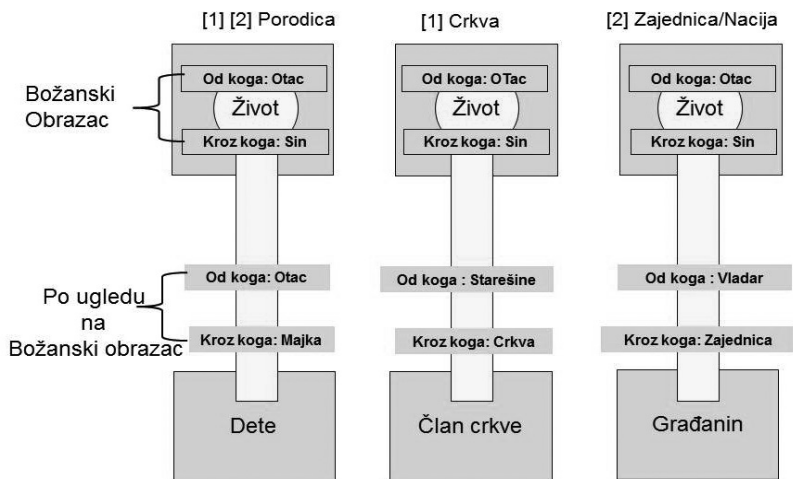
[1] [2] Porodica

[1] Crkva

[2] Zajednica/Nacija

Božanski Obrazac

Od koga: Otac
Život
Kroz koga: Sin

Od koga: OTac
Život
Kroz koga: Sin

Od koga: Otac
Život
Kroz koga: Sin

Po ugledu na Božanski obrazac

Od koga: Otac
Kroz koga: Majka
Dete

Od koga : Starešine
Kroz koga: Crkva
Član crkve

Od koga : Vladar
Kroz koga: Zajednica
Građanin